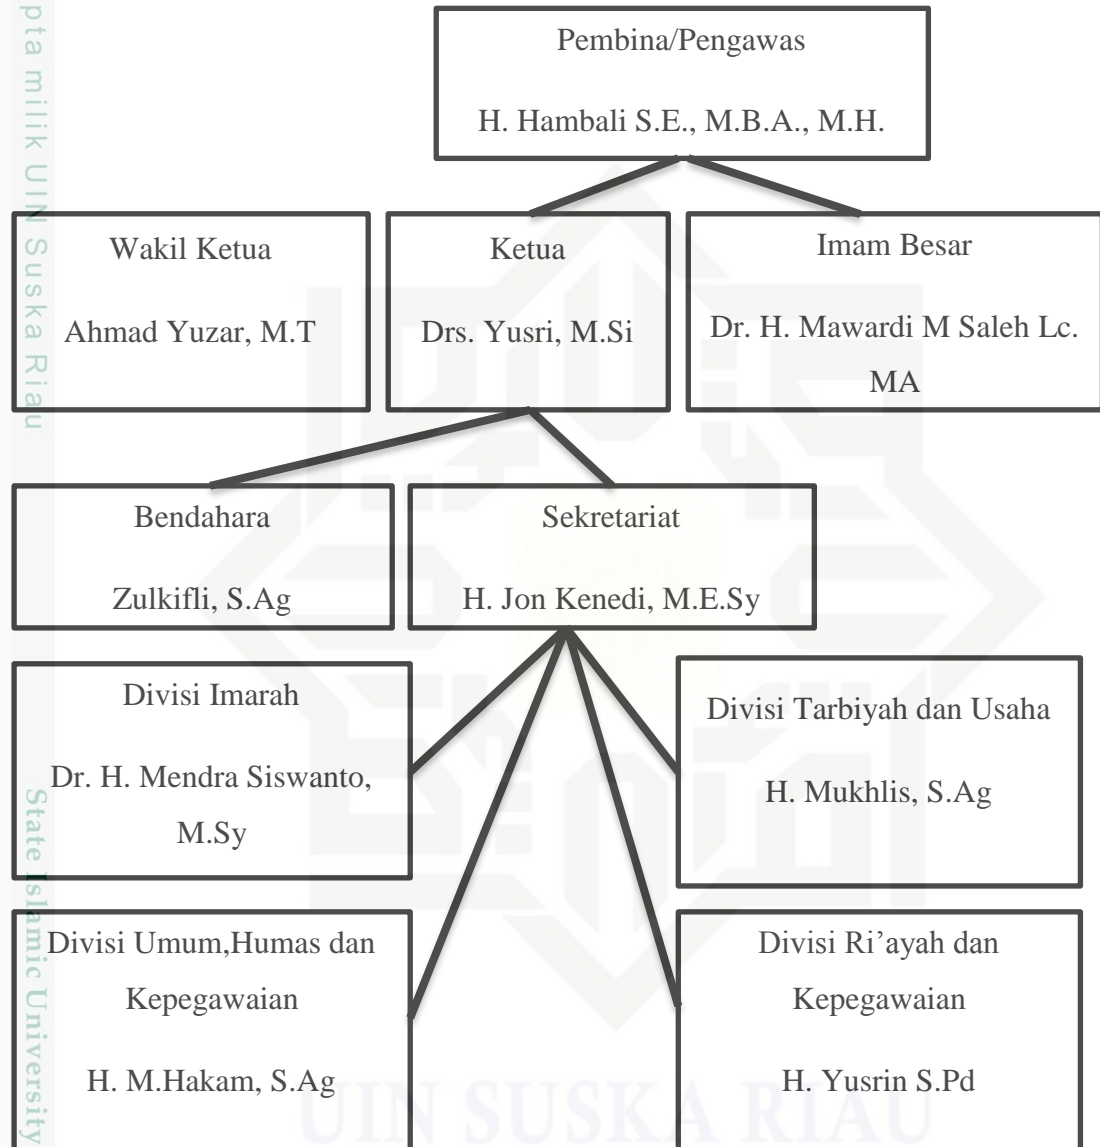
pta milik UIN Suska Riau

Pembina/Pengawas

H. Hambali S.E., M.B.A., M.H.

Wakil Ketua

Ahmad Yuzar, M.T

Ketua

Drs. Yusri, M.Si

Imam Besar

Dr. H. Mawardi M Saleh Lc. MA

Bendahara

Zulkifli, S.Ag

Sekretariat

H. Jon Kenedi, M.E.Sy

Divisi Imarah

Dr. H. Mendra Siswanto, M.Sy

Divisi Tarbiyah dan Usaha

H. Mukhlis, S.Ag

Divisi Umum,Humas dan Kepegawaian

H. M.Hakam, S.Ag

Divisi Ri'ayah dan Kepegawaian

H. Yusrin S.Pd

State Islamic University

UIN SUSKA RIAU